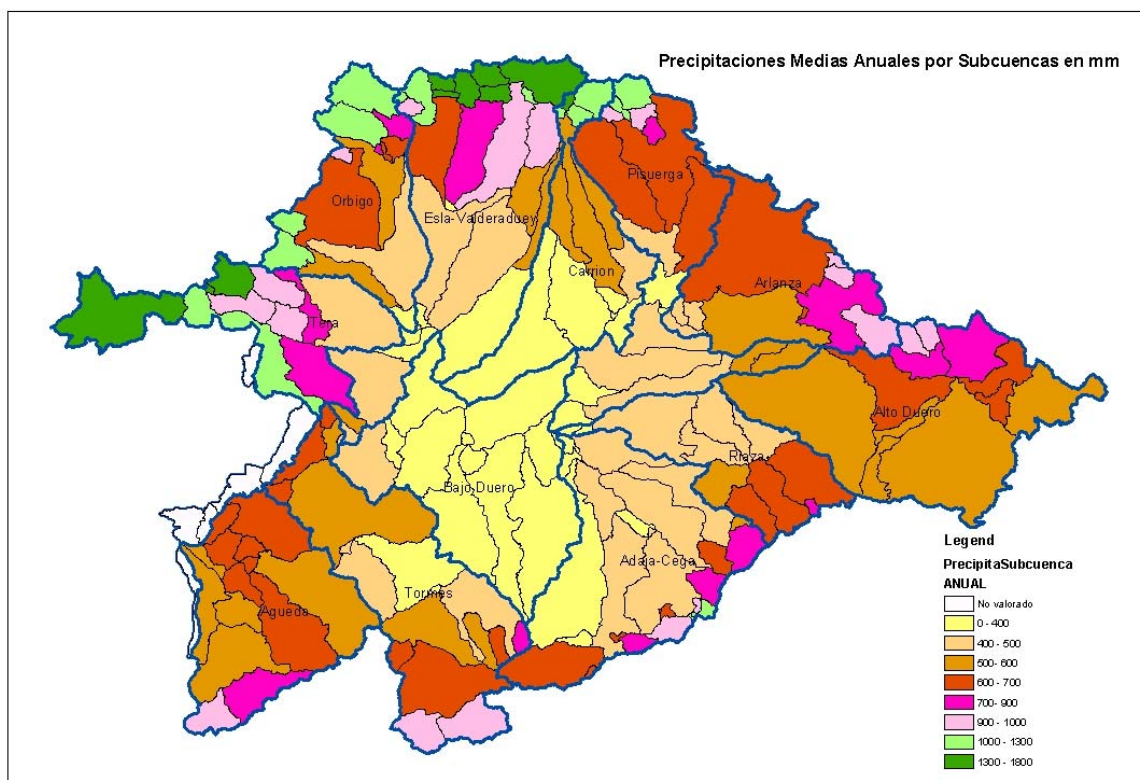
Precipitaciones Medias Anuales por Subcuencas en mm

Orbigo

Esla-Valderaduey

Pisuerga

Carrion

Arlanza

Tera

Alto Duero

Riaza

Bajo Duero

Adaja-Cega

Tormes

Agueda

Legend

PrecipitaSubcuenca

ANUAL

No valorado

0 - 400

400 - 500

500- 600

600 - 700

700- 900

900 - 1000

1000 - 1300

1300 - 1800